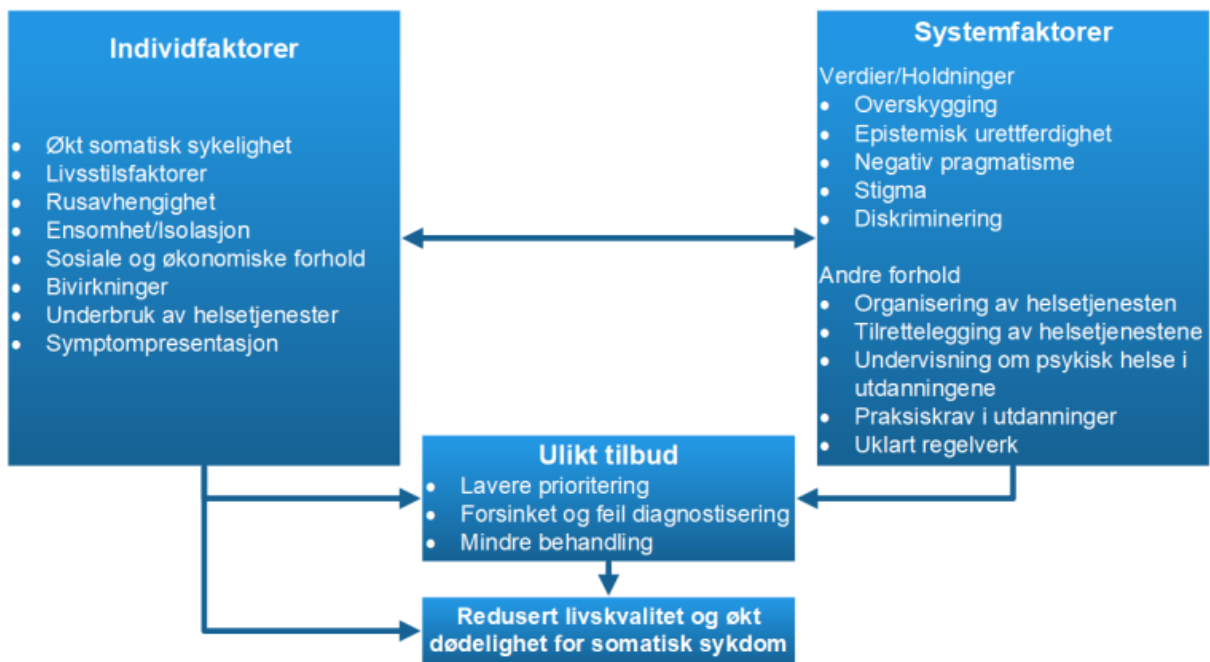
Individfaktorer

- Økt somatisk sykelighet
- Livsstilsfaktorer
- Rusavhengighet
- Ensomhet/Isolasjon
- Sosiale og økonomiske forhold
- Bivirkninger
- Underbruk av helsetjenester
- Symptompresentasjon

Systemfaktorer

Verdier/Holdninger
- Overskygging
- Epistemisk urettferdighet
- Negativ pragmatisme
- Stigma
- Diskriminering

Andre forhold
- Organisering av helsetjenesten
- Tilrettelegging av helsetjenestene
- Undervisning om psykisk helse i utdanningene
- Praksiskrav i utdanninger
- Uklart regelverk

Ulikt tilbud
- Lavere prioritering
- Forsinket og feil diagnostisering
- Mindre behandling

Redusert livskvalitet og økt dødelighet for somatisk sykdom